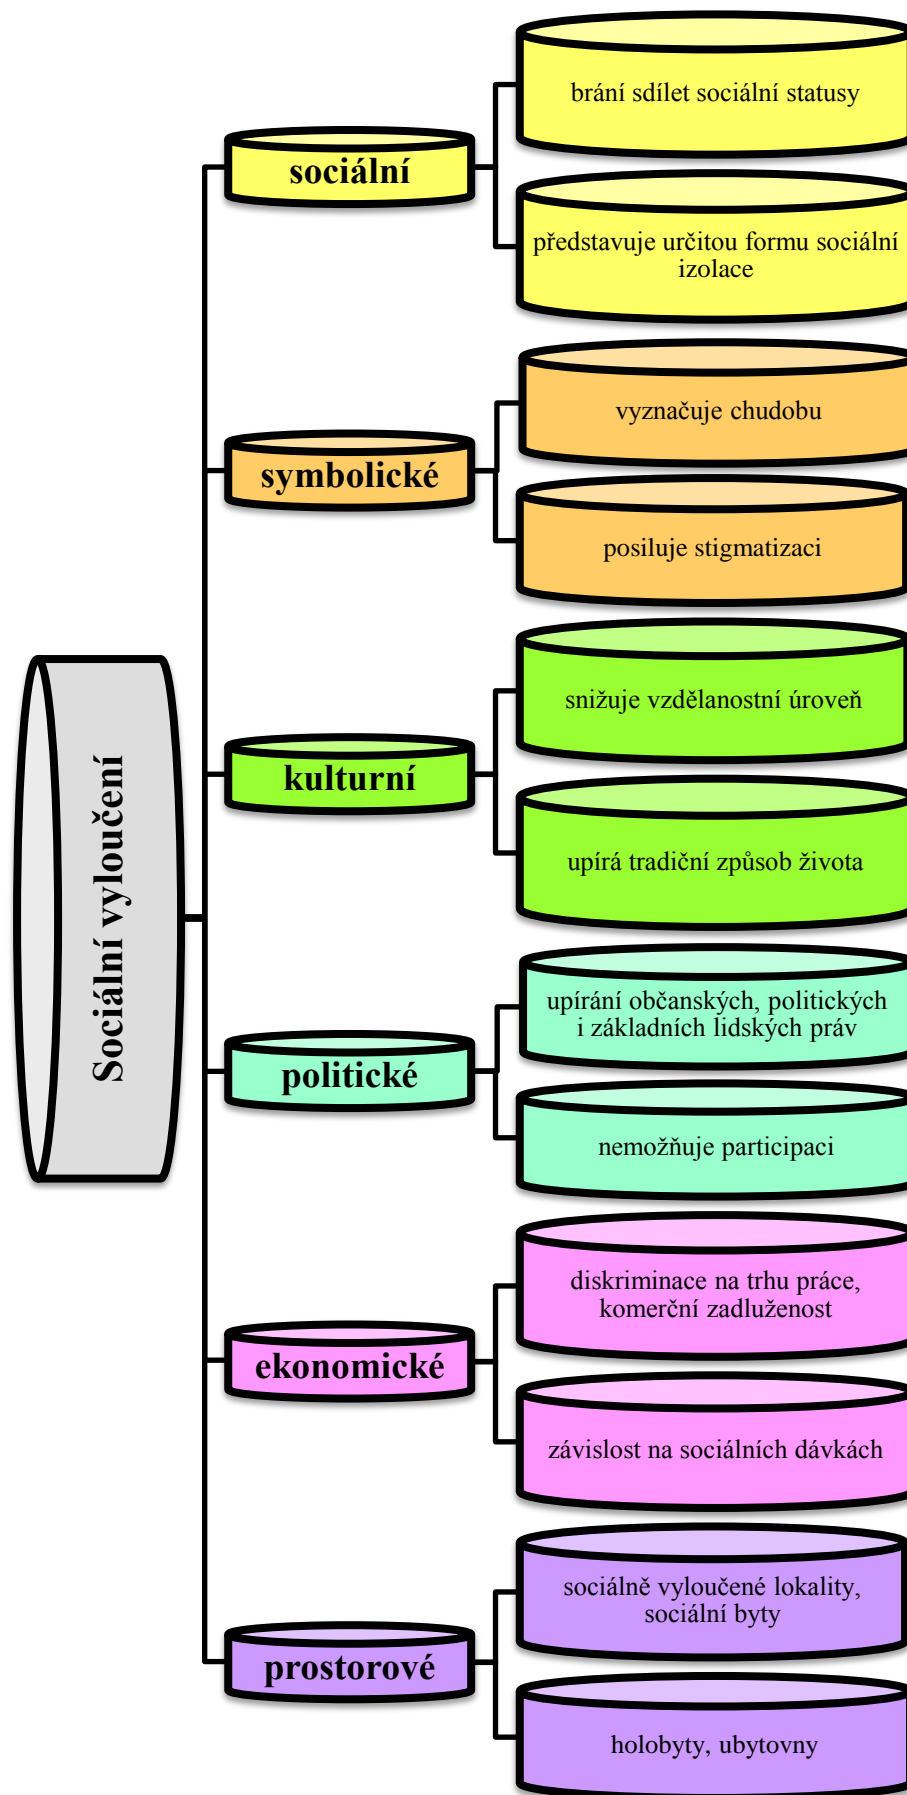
Sociální vyloučení

sociální

brání sdílet sociální statusy

představuje určitou formu sociální izolace

symbolické

vyznačuje chudobu

posiluje stigmatizaci

kulturní

snižuje vzdělanostní úroveň

upírá tradiční způsob života

politické

upírání občanských, politických i základních lidských práv

nemožňuje participaci

ekonomické

diskriminace na trhu práce, komerční zadluženost

závislost na sociálních dávkách

prostorové

sociálně vyloučené lokality, sociální byty

holobyty, ubytovny